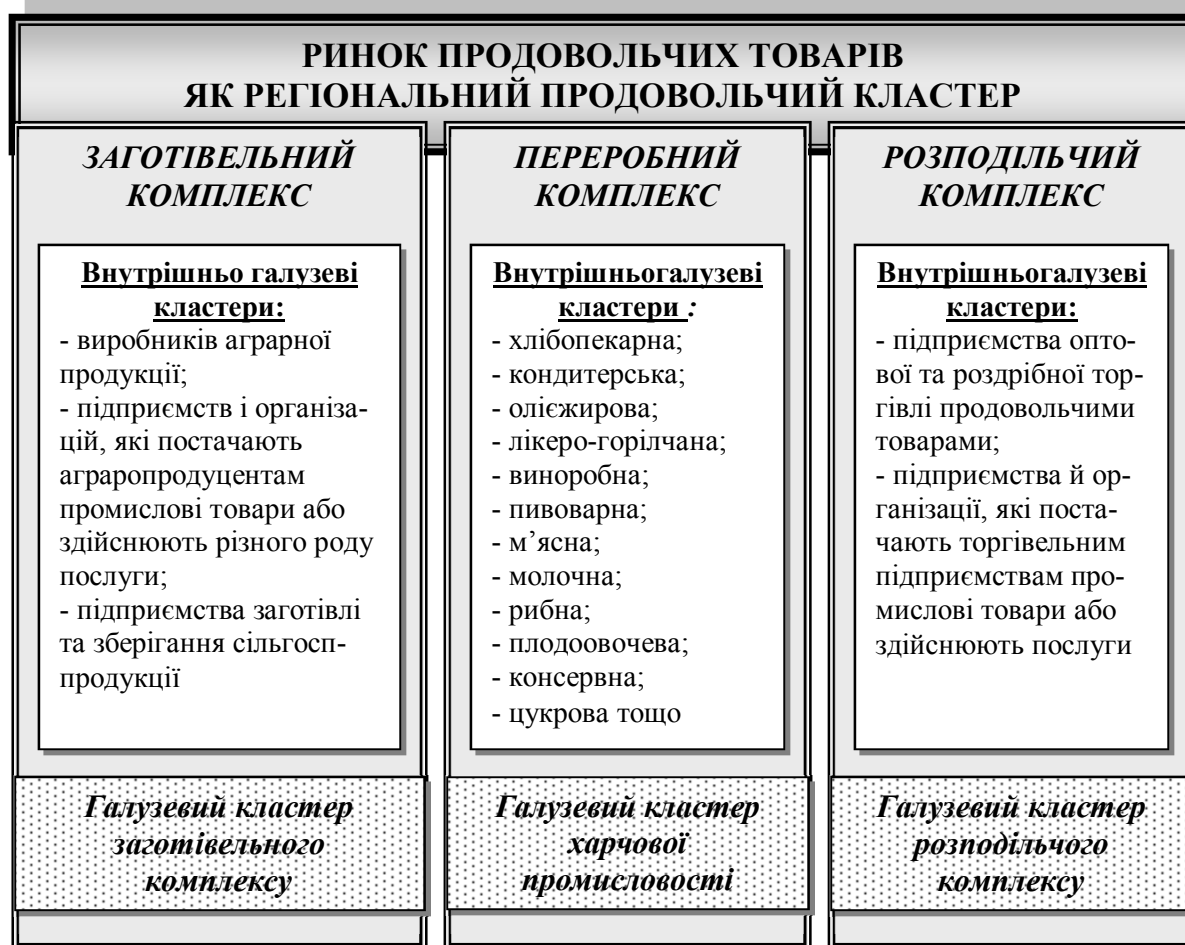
РИНОК ПРОДОВОЛЬЧИХ ТОВАРІВ
ЯК РЕГІОНАЛЬНИЙ ПРОДОВОЛЬЧИЙ КЛАСТЕР

ЗАГОТІВЕЛЬНИЙ КОМПЛЕКС

Внутрішньо галузеві кластери:
- виробників аграрної продукції;
- підприємств і організацій, які постачають аграропродуцентам промислові товари або здійснюють різного роду послуги;
- підприємства заготівлі та зберігання сільгосппродукції

Галузевий кластер заготівельного комплексу

ПЕРЕРОБНИЙ КОМПЛЕКС

Внутрішньогалузеві кластери :
- хлібопекарна;
- кондитерська;
- олієжирова;
- лікеро-горілчана;
- виноробна;
- пивоварна;
- м'ясна;
- молочна;
- рибна;
- плодоовочева;
- консервна;
- цукрова тощо

Галузевий кластер харчової промисловості

РОЗПОДІЛЬЧИЙ КОМПЛЕКС

Внутрішньогалузеві кластери:
- підприємства оптової та роздрібної торгівлі продовольчими товарами;
- підприємства й організації, які постачають торгівельним підприємствам промислові товари або здійснюють послуги

Галузевий кластер розподільчого комплексу